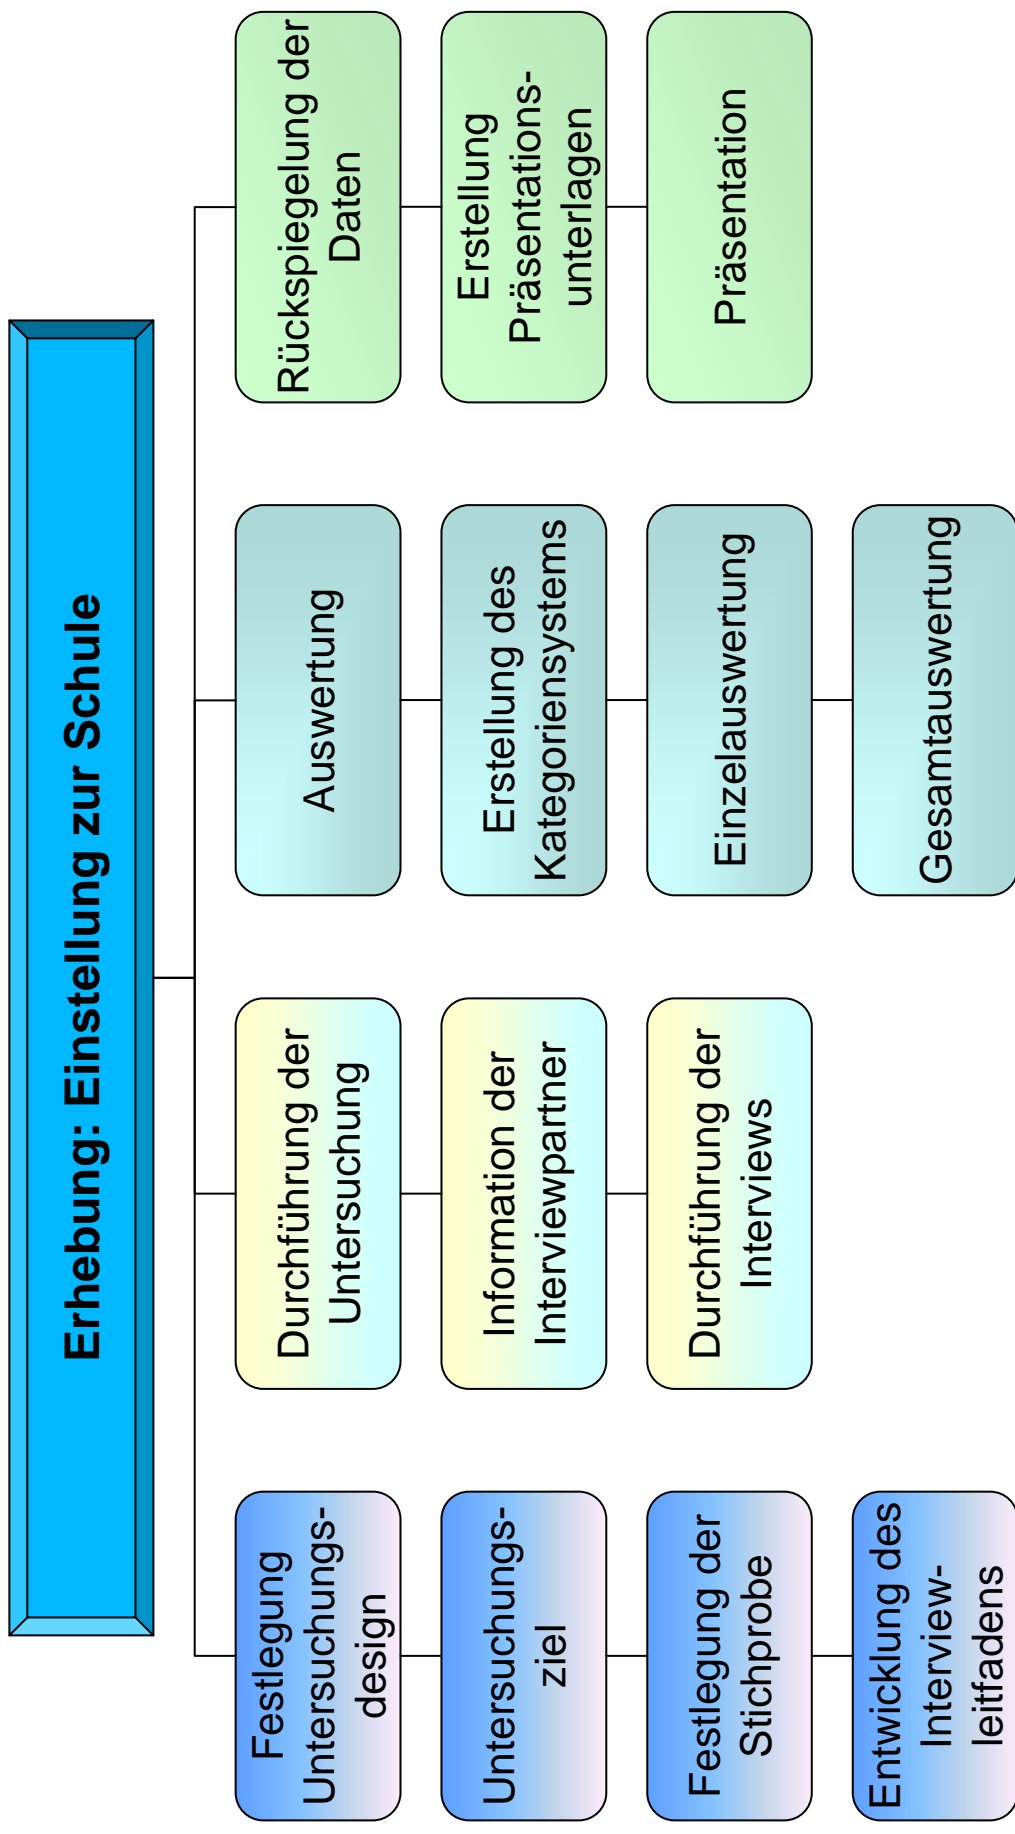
Erhebung: Einstellung zur Schule

Festlegung Untersuchungsdesign

Untersuchungsziel

Festlegung der Stichprobe

Entwicklung des Interviewleitfadens

Durchführung der Untersuchung

Information der Interviewpartner

Durchführung der Interviews

Auswertung

Erstellung des Kategoriensystems

Einzelauswertung

Gesamtauswertung

Rückspiegelung der Daten

Erstellung Präsentationsunterlagen

Präsentation